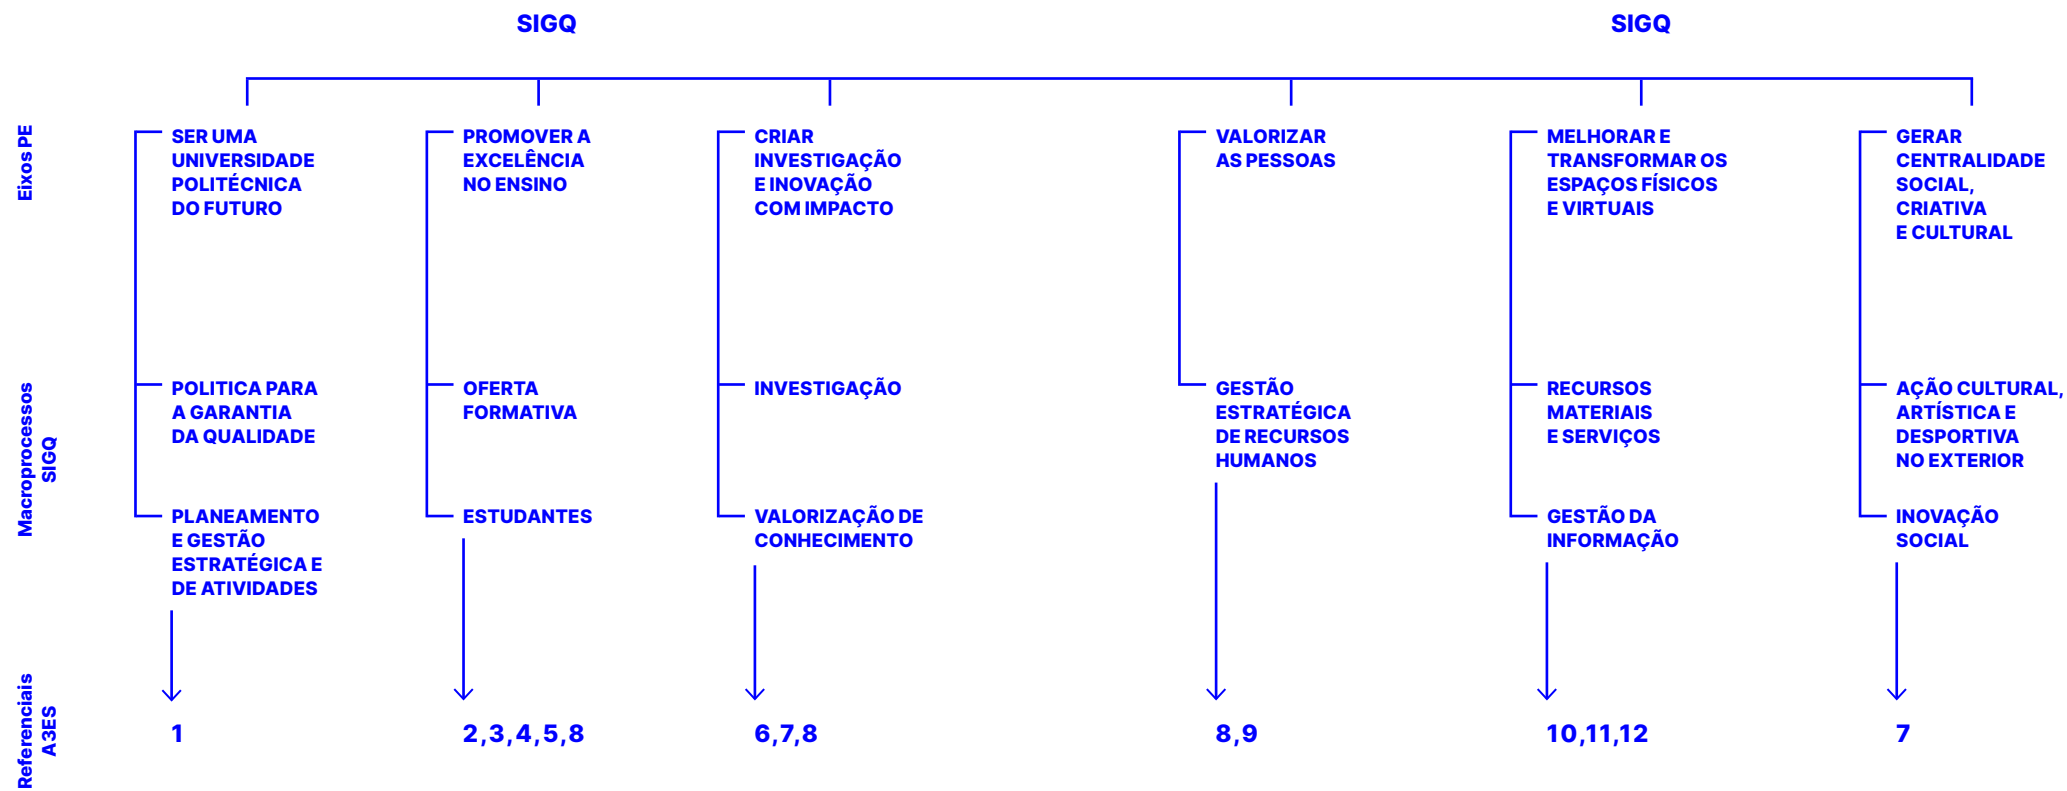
SIGQ

SIGQ

Eixos PE

Macroprocessos SIGQ

Referenciais A3ES

SER UMA UNIVERSIDADE POLITÉCNICA DO FUTURO

POLITICA PARA A GARANTIA DA QUALIDADE

PLANEAMENTO E GESTÃO ESTRATÉGICA E DE ATIVIDADES

1

PROMOVER A EXCELÊNCIA NO ENSINO

OFERTA FORMATIVA

ESTUDANTES

2,3,4,5,8

CRIAR INVESTIGAÇÃO E INOVAÇÃO COM IMPACTO

INVESTIGAÇÃO

VALORIZAÇÃO DE CONHECIMENTO

6,7,8

VALORIZAR AS PESSOAS

GESTÃO ESTRATÉGICA DE RECURSOS HUMANOS

8,9

MELHORAR E TRANSFORMAR OS ESPAÇOS FÍSICOS E VIRTUAIS

RECURSOS MATERIAIS E SERVIÇOS

GESTÃO DA INFORMAÇÃO

10,11,12

GERAR CENTRALIDADE SOCIAL, CRIATIVA E CULTURAL

AÇÃO CULTURAL, ARTÍSTICA E DESPORTIVA NO EXTERIOR

INOVAÇÃO SOCIAL

7